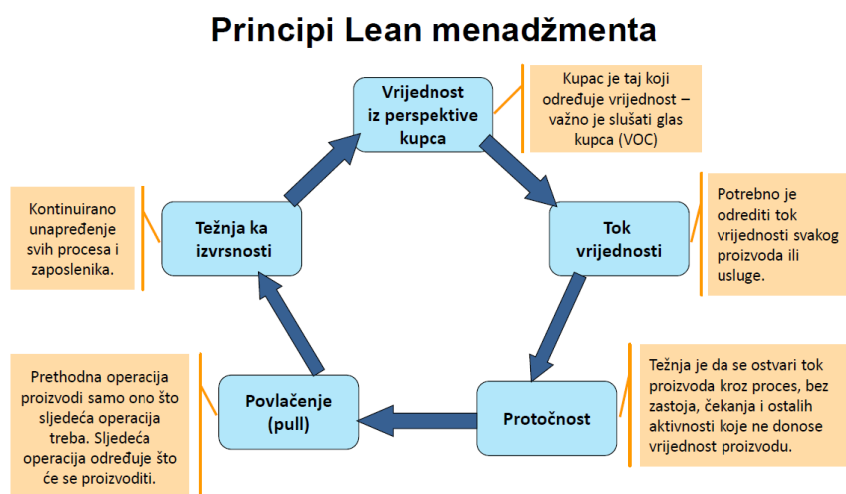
Principi Lean menadžmenta

Vrijednost iz perspektive kupca

Kupac je taj koji određuje vrijednost – važno je slušati glas kupca (VOC)

Tok vrijednosti

Potrebno je odrediti tok vrijednosti svakog proizvoda ili usluge.

Protočnost

Težnja je da se ostvari tok proizvoda kroz proces, bez zastoja, čekanja i ostalih aktivnosti koje ne donose vrijednost proizvodu.

Povlačenje (pull)

Prethodna operacija proizvodi samo ono što sljedeća operacija treba. Sljedeća operacija određuje što će se proizvoditi.

Težnja ka izvrsnosti

Kontinuirano unapređenje svih procesa i zaposlenika.